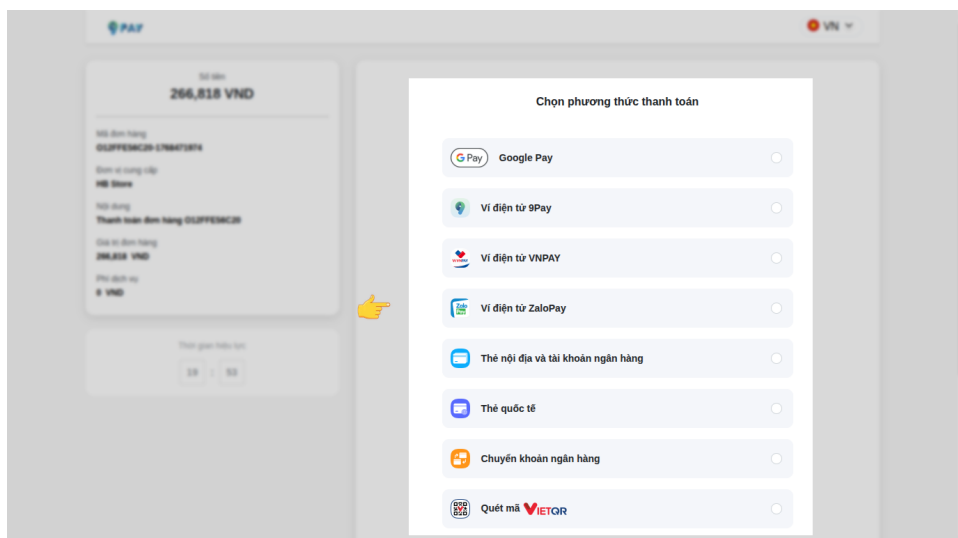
9PAY

VN

Số tiền
266,818 VND

Mã đơn hàng
O12FFE56C20-1768471874

Đơn vị cung cấp
HB Store

Nội dung
Thanh toán đơn hàng O12FFE56C20

Giá trị đơn hàng
266,818 VND

Phí dịch vụ
0 VND

Thời gian hiệu lực
19 : 53

Chọn phương thức thanh toán

G Pay Google Pay

Ví điện tử 9Pay

VNPAY Ví điện tử VNPAY

Zalo Pay Ví điện tử ZaloPay

Thẻ nội địa và tài khoản ngân hàng

Thẻ quốc tế

Chuyển khoản ngân hàng

Quét mã VIETQR